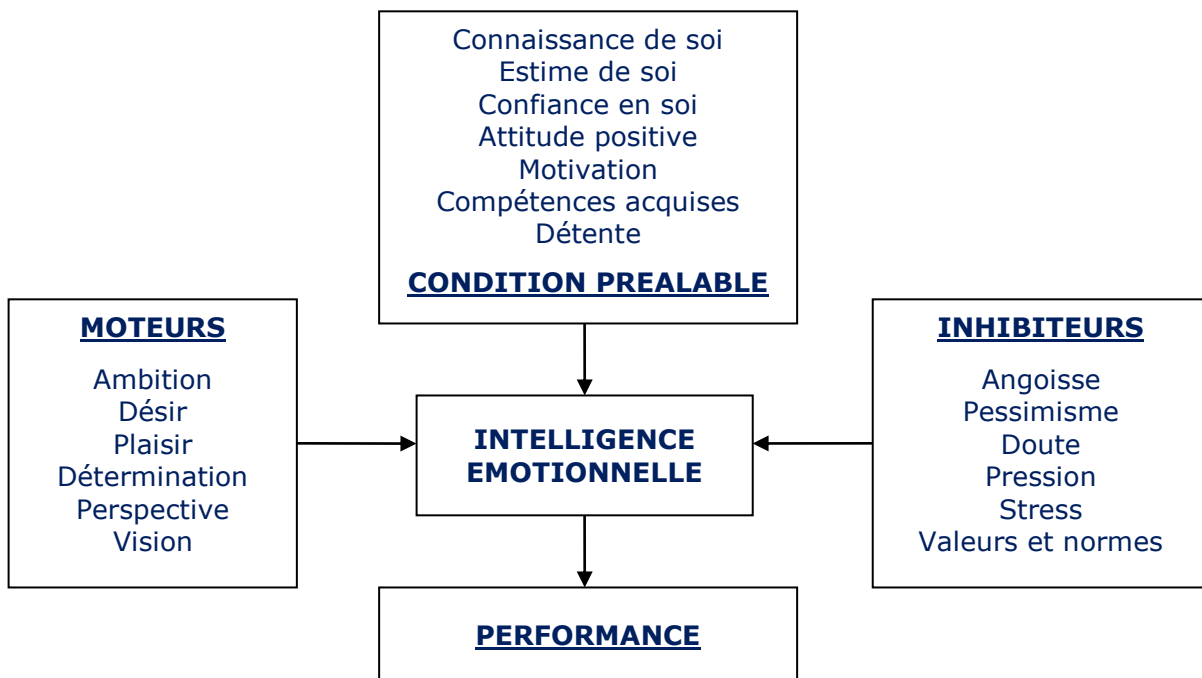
Connaissance de soi
Estime de soi
Confiance en soi
Attitude positive
Motivation
Compétences acquises
Détente

CONDITION PREALABLE

MOTEURS

Ambition
Désir
Plaisir
Détermination
Perspective
Vision

INTELLIGENCE EMOTIONNELLE

INHIBITEURS

Angoisse
Pessimisme
Doute
Pression
Stress
Valeurs et normes

PERFORMANCE